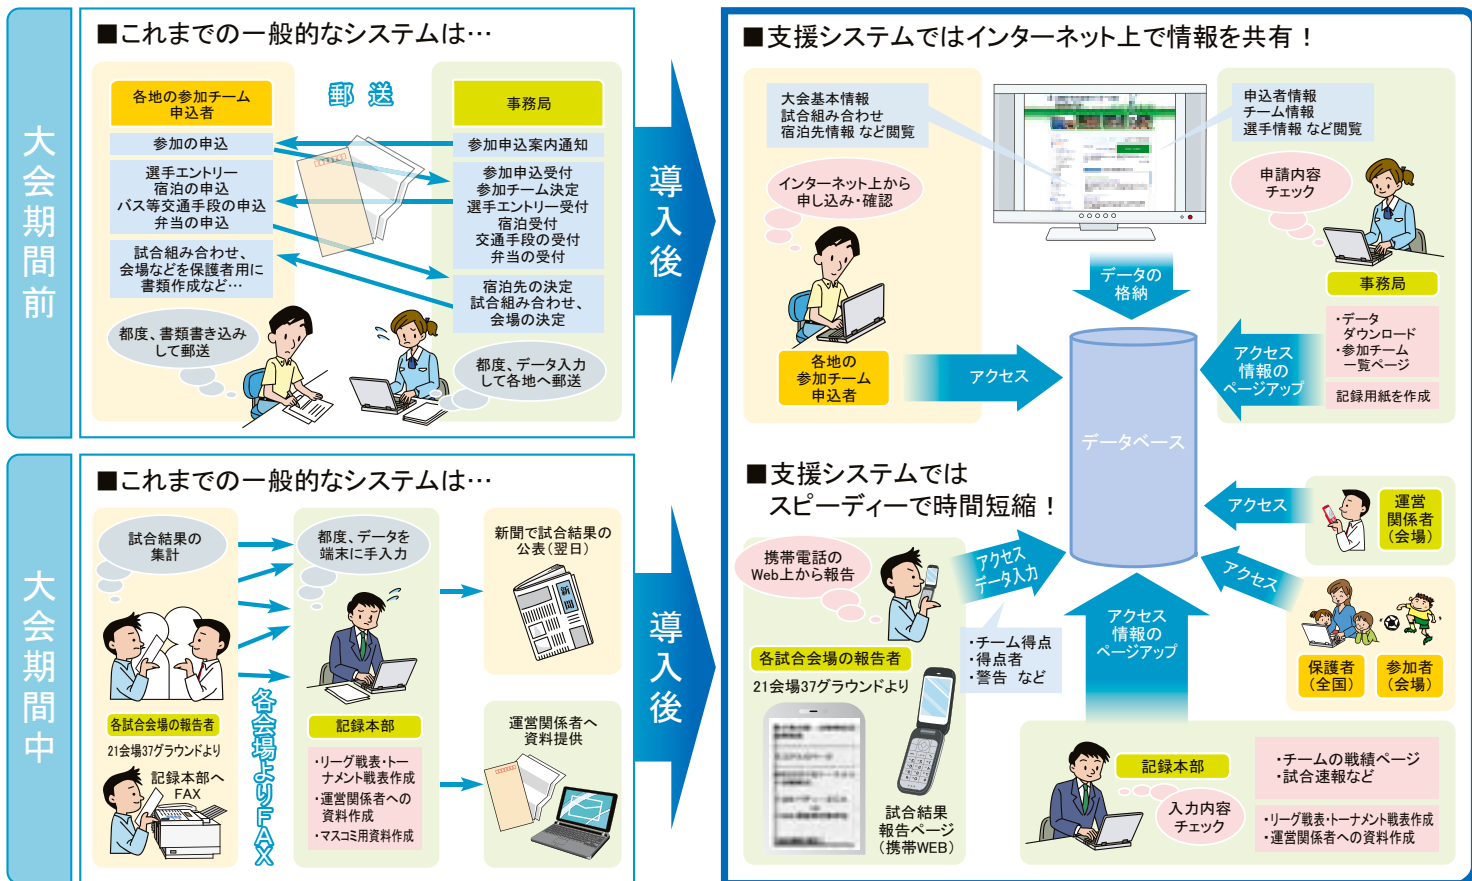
大会期間前

■これまでの一般的なシステムは…

各地の参加チーム申込者

郵送

事務局

参加の申込

参加申込案内通知

選手エントリー
宿泊の申込
バス等交通手段の申込
弁当の申込

参加申込受付
参加チーム決定
選手エントリー受付
宿泊受付
交通手段の受付
弁当の受付

試合組み合わせ、会場などを保護者用に書類作成など…

宿泊先の決定
試合組み合わせ、会場の決定

都度、書類書き込みして郵送

都度、データ入力して各地へ郵送

導入後

■支援システムではインターネット上で情報を共有！

大会基本情報
試合組み合わせ
宿泊先情報 など閲覧

申込者情報
チーム情報
選手情報 など閲覧

インターネット上から申し込み・確認

申請内容チェック

事務局

データの格納

各地の参加チーム申込者

アクセス

データベース

アクセス情報のページアップ

・データダウンロード
・参加チーム一覧ページ

記録用紙を作成

大会期間中

■これまでの一般的なシステムは…

試合結果の集計

都度、データを端末に手入力

新聞で試合結果の公表（翌日）

各試合会場の報告者

21会場37グラウンドより

記録本部へFAX

各会場よりFAX

記録本部

・リーグ戦表・トーナメント戦表作成
・運営関係者への資料作成
・マスコミ用資料作成

運営関係者へ資料提供

導入後

■支援システムではスピーディーで時間短縮！

アクセス

運営関係者（会場）

携帯電話のWeb上から報告

アクセスデータ入力

アクセス

各試合会場の報告者

21会場37グラウンドより

・チーム得点
・得点者
・警告 など

アクセス情報のページアップ

保護者（全国）

参加者（会場）

試合結果報告ページ（携帯WEB）

記録本部

入力内容チェック

・チームの戦績ページ
・試合速報など

・リーグ戦表・トーナメント戦表作成
・運営関係者への資料作成